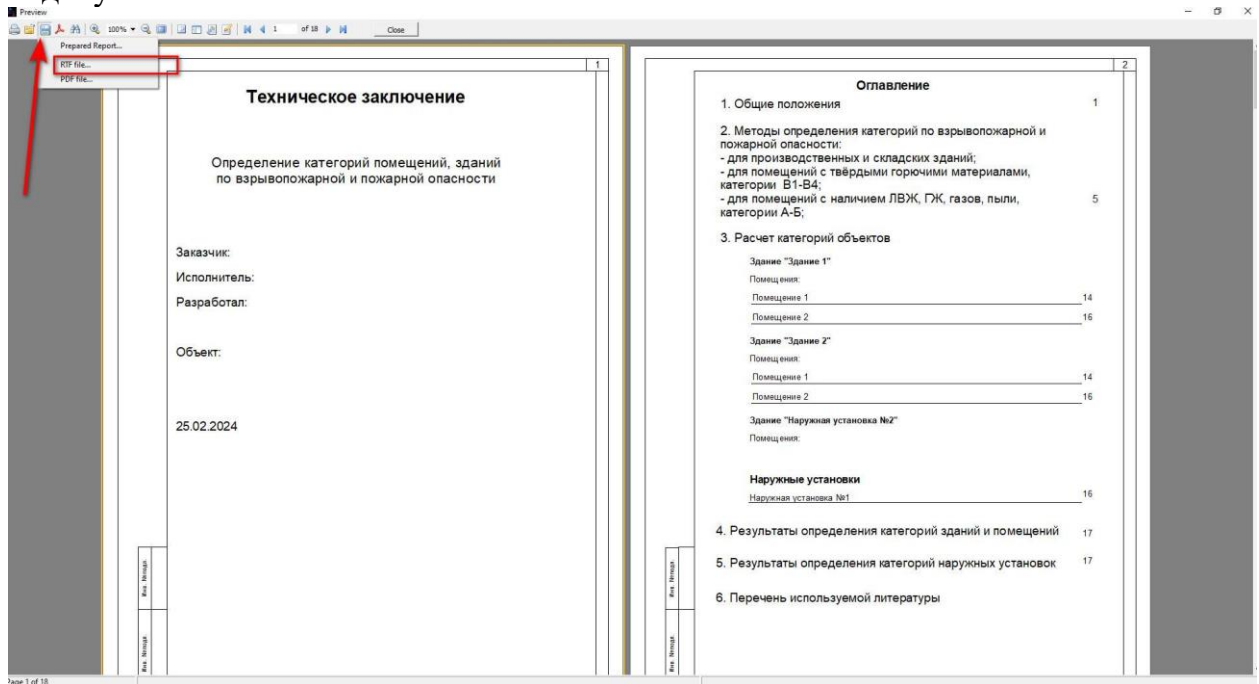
Preview

100% of 18 Close

Prepared Report...
RTF file...
PDF file...

1

Техническое заключение

Определение категорий помещений, зданий по взрывопожарной и пожарной опасности

Заказчик:

Исполнитель:

Разработал:

Объект:

25.02.2024

Инв. Nподл.

Инв. Nподл.

2

Оглавление

1. Общие положения 1

2. Методы определения категорий по взрывопожарной и пожарной опасности:
- для производственных и складских зданий;
- для помещений с твёрдыми горючими материалами, категории В1-В4;
- для помещений с наличием ЛВЖ, ГЖ, газов, пыли, категории А-Б; 5

3. Расчет категорий объектов

Здание "Здание 1"

Помещения:

Помещение 1 14

Помещение 2 16

Здание "Здание 2"

Помещения:

Помещение 1 14

Помещение 2 16

Здание "Наружная установка №2"

Помещения:

Наружные установки

Наружная установка №1 16

4. Результаты определения категорий зданий и помещений 17

5. Результаты определения категорий наружных установок 17

6. Перечень используемой литературы

Инв. Nподл.

Инв. Nподл.

Page 1 of 18